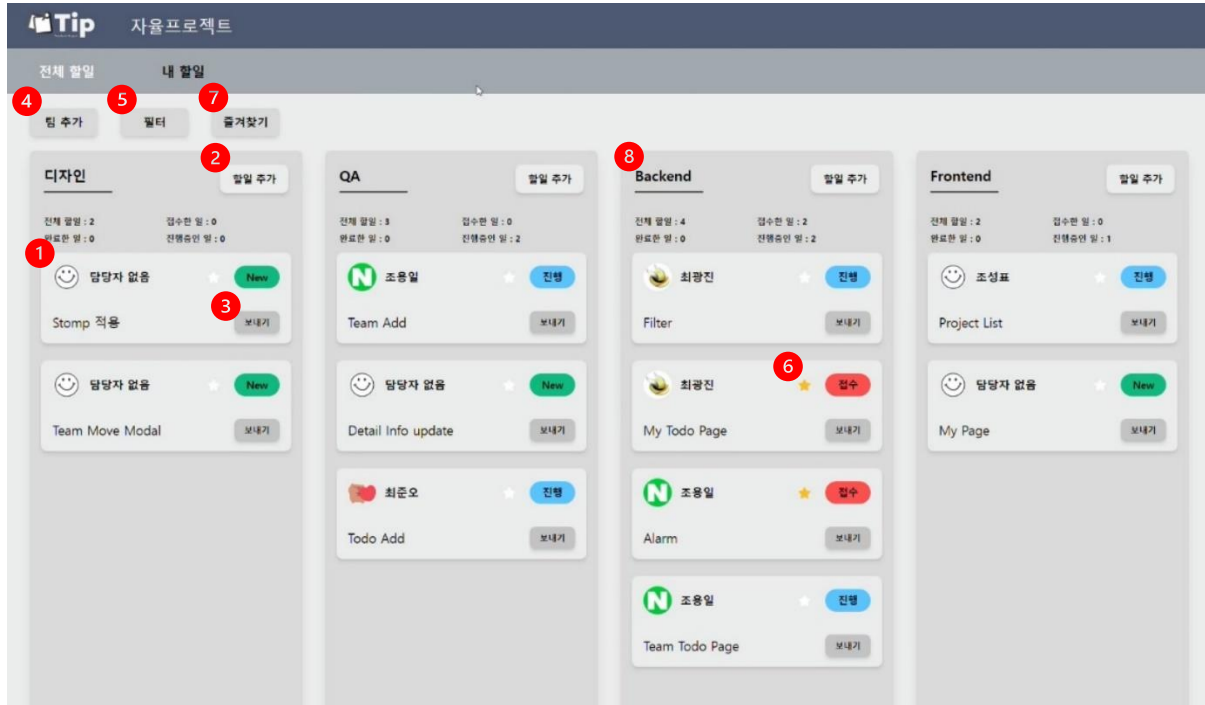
Tip 자율프로젝트

전체 할일 내 할일

4 팀 추가 5 필터 7 즐겨찾기

디자인 2 할일 추가
전체 할일 : 2 접수한 일 : 0
완료한 일 : 0 진행중인 일 : 0
1 담당자 없음 New
3 Stomp 적용 보내기
담당자 없음 New
Team Move Modal 보내기

QA 할일 추가
전체 할일 : 3 접수한 일 : 0
완료한 일 : 0 진행중인 일 : 2
조용일 진행
Team Add 보내기
담당자 없음 New
Detail Info update 보내기
최준오 진행
Todo Add 보내기

8 Backend 할일 추가
전체 할일 : 4 접수한 일 : 2
완료한 일 : 0 진행중인 일 : 2
최광진 진행
Filter 보내기
6 최광진 접수
My Todo Page 보내기
조용일 접수
Alarm 보내기
조용일 진행
Team Todo Page 보내기

Frontend 할일 추가
전체 할일 : 2 접수한 일 : 0
완료한 일 : 0 진행중인 일 : 1
조성표 진행
Project List 보내기
담당자 없음 New
My Page 보내기